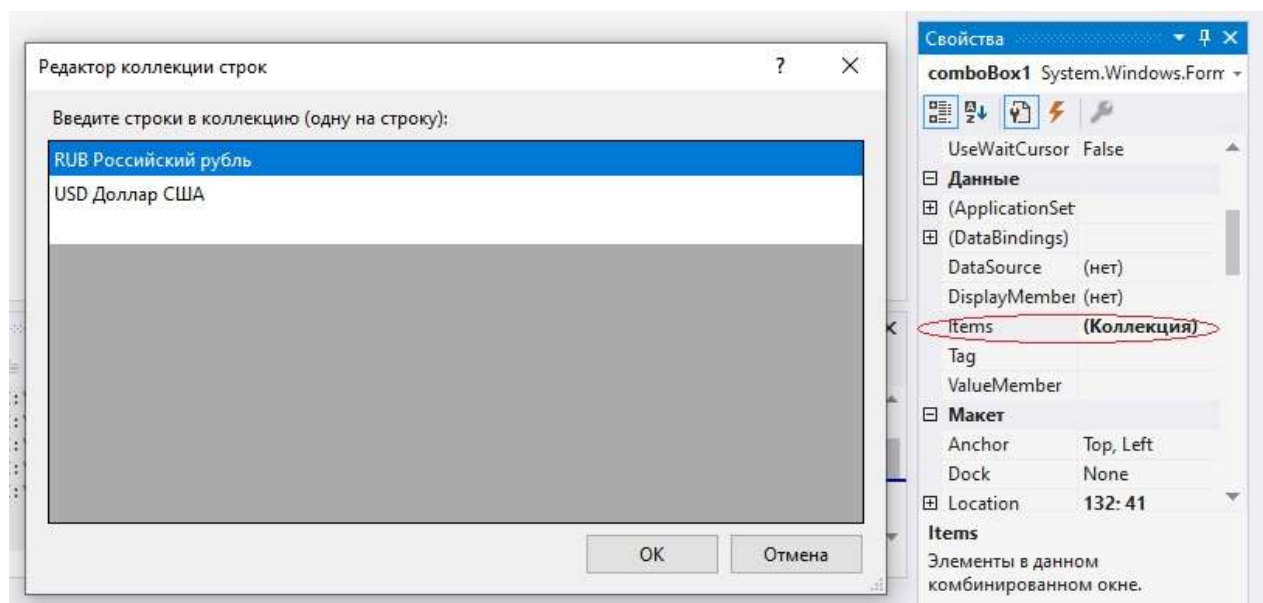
Редактор коллекции строк

?

Введите строки в коллекцию (одну на строку):

RUB Российский рубль
USD Доллар США

OK

Отмена

Свойства

comboBox1 System.Windows.Form

UseWaitCursor False
⊟ Данные
⊞ (ApplicationSet
⊞ (DataBindings)
DataSource (нет)
DisplayMember (нет)
Items (Коллекция)
Tag
ValueMember
⊟ Макет
Anchor Top, Left
Dock None
⊞ Location 132; 41

Items
Элементы в данном комбинированном окне.